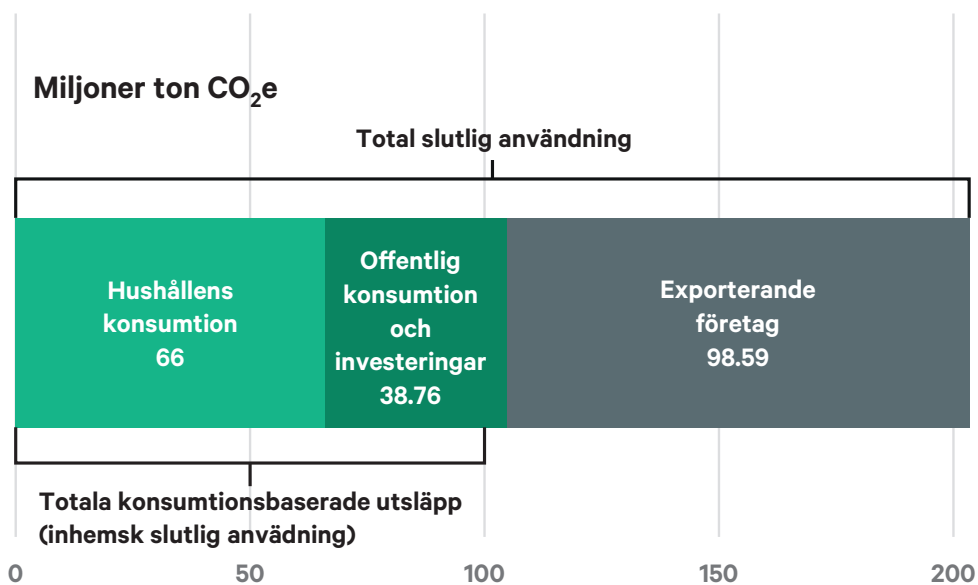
Miljoner ton $CO_2$e

Total slutlig användning

Hushållens konsumtion 66

Offentlig konsumtion och investeringar 38.76

Exporterande företag 98.59

Totala konsumtionsbaserade utsläpp (inhemsk slutlig anvädning)

0
50
100
150
200